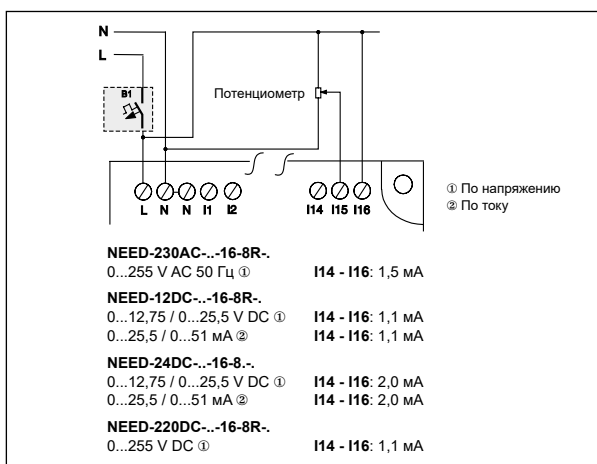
N
L
B1
Потенциометр
L N N I1 I2
I14 I15 I16
① По напряжению
② По току

**NEED-230AC-..-16-8R-.**
0...255 V AC 50 Гц ① **I14 - I16**: 1,5 мА

**NEED-12DC-..-16-8R-.**
0...12,75 / 0...25,5 V DC ① **I14 - I16**: 1,1 мА
0...25,5 / 0...51 мА ② **I14 - I16**: 1,1 мА

**NEED-24DC-..-16-8.-.**
0...12,75 / 0...25,5 V DC ① **I14 - I16**: 2,0 мА
0...25,5 / 0...51 мА ② **I14 - I16**: 2,0 мА

**NEED-220DC-..-16-8R-.**
0...255 V DC ① **I14 - I16**: 1,1 мА